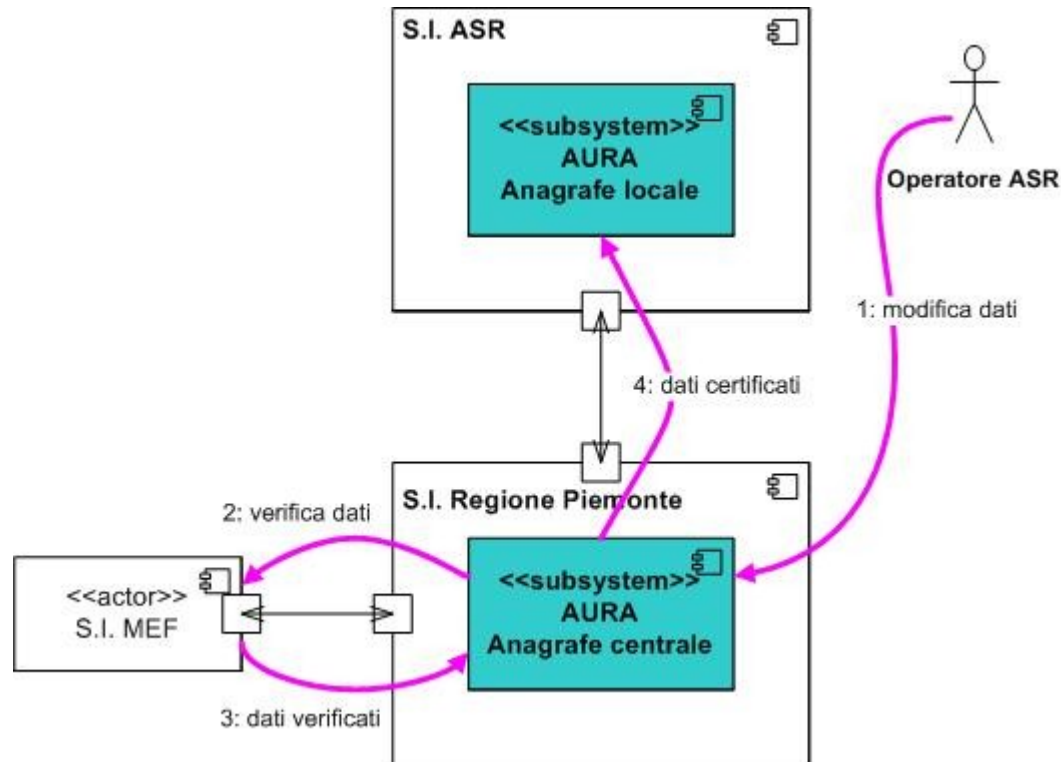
S.I. ASR

<<subsystem>>
AURA
Anagrafe locale

Operatore ASR

1: modifica dati

4: dati certificati

S.I. Regione Piemonte

2: verifica dati

<<actor>>
S.I. MEF

<<subsystem>>
AURA
Anagrafe centrale

3: dati verificati